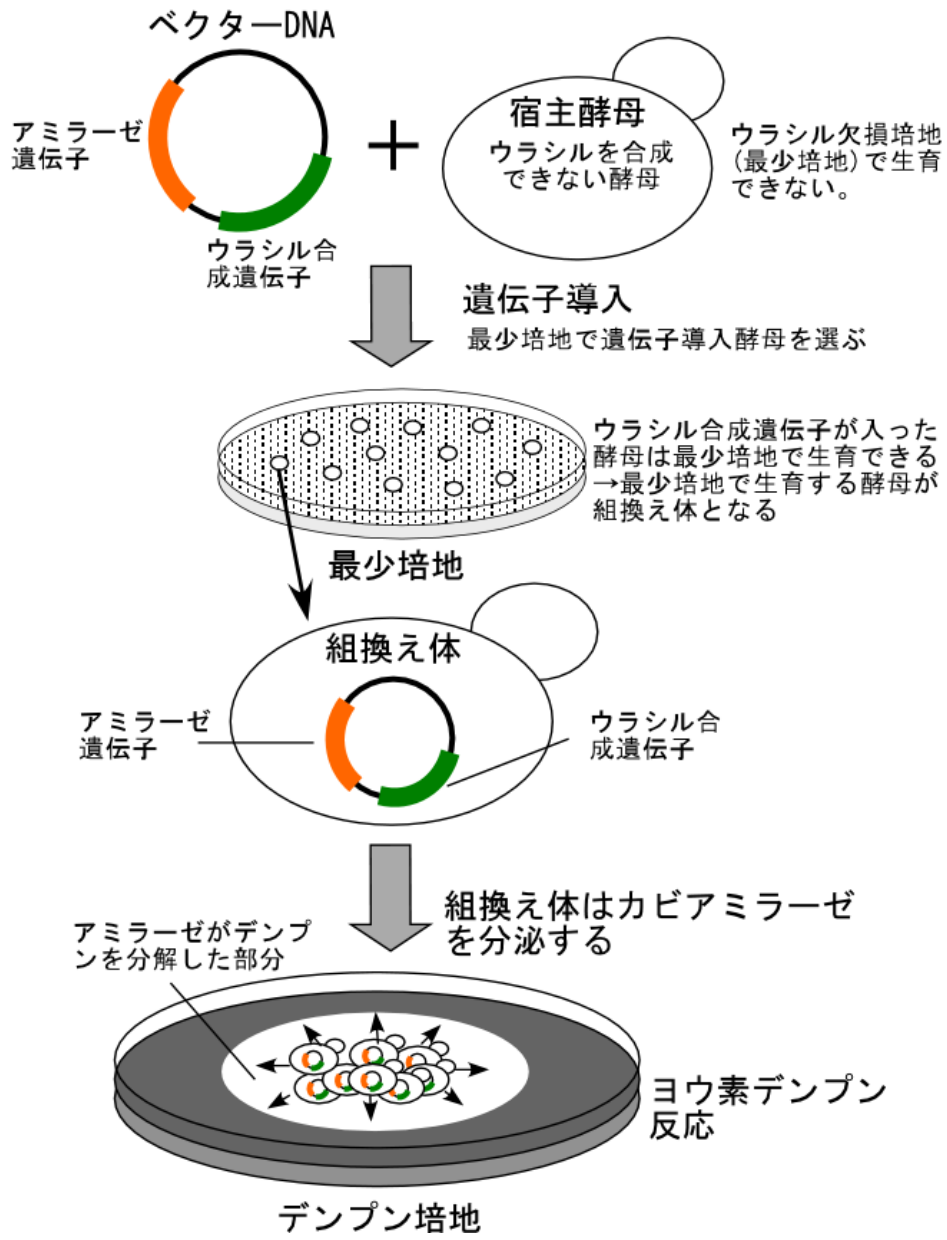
ベクターDNA

アミラーゼ遺伝子

ウラシル合成遺伝子

+

宿主酵母
ウラシルを合成できない酵母

ウラシル欠損培地(最少培地)で生育できない。

遺伝子導入
最少培地で遺伝子導入酵母を選ぶ

ウラシル合成遺伝子が入った酵母は最少培地で生育できる
→最少培地で生育する酵母が組換え体となる

最少培地

組換え体

アミラーゼ遺伝子

ウラシル合成遺伝子

組換え体はカビアミラーゼを分泌する

アミラーゼがデンプンを分解した部分

ヨウ素デンプン反応

デンプン培地